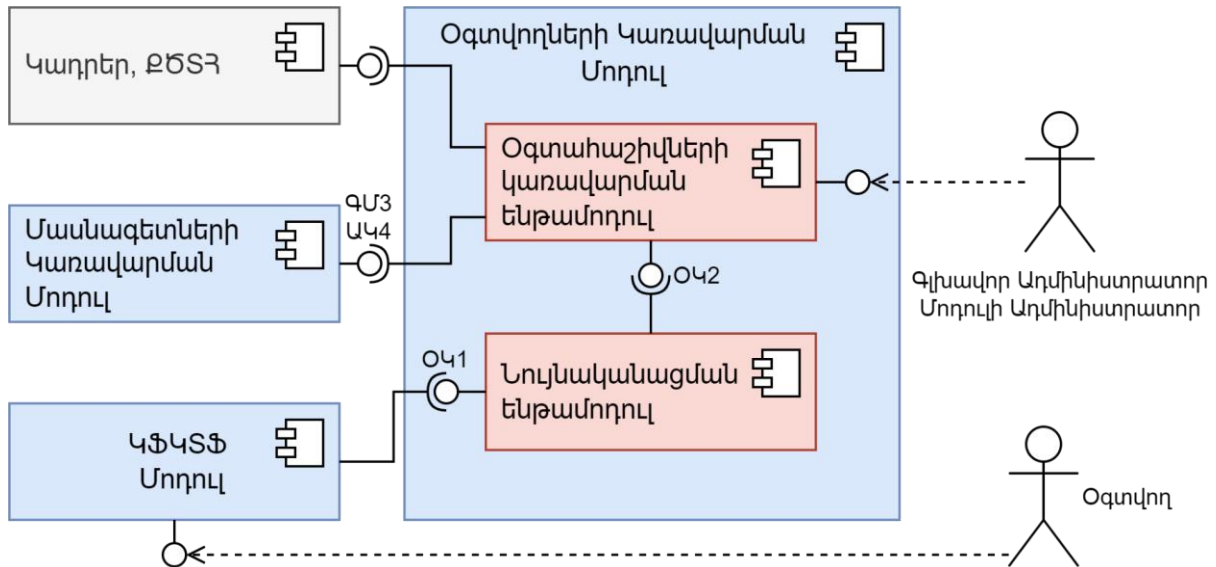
Կադրեր, ՔԾՏՅ

Օգտվողների Կառավարման Մոդուլ

Օգտահաշիվների կառավարման ենթամոդուլ

ԳՄ3
ԱԿ4

Մասնագետների Կառավարման Մոդուլ

ՕԿ2

Գլխավոր Ադմինիստրատոր
Մոդուլի Ադմինիստրատոր

ՕԿ1

Նույնականացման ենթամոդուլ

ԿՖԿՏՖ Մոդուլ

Օգտվող